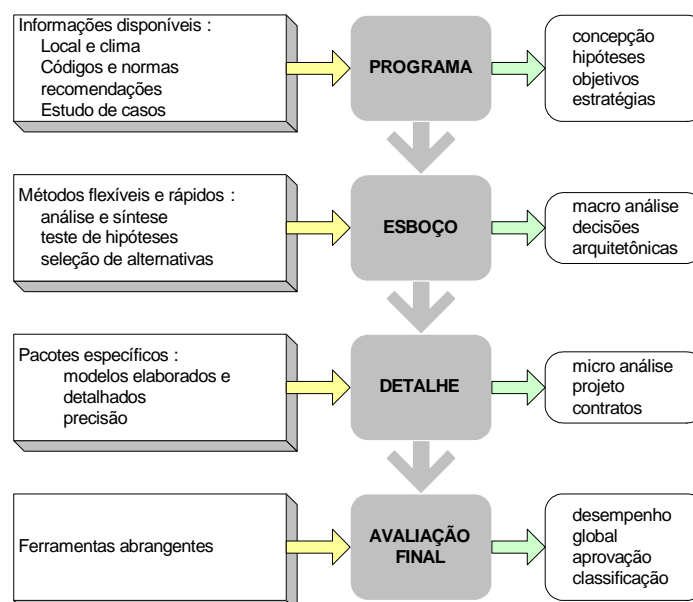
Informações disponíveis :
Local e clima
Códigos e normas
recomendações
Estudo de casos

PROGRAMA

concepção
hipóteses
objetivos
estratégias

Métodos flexíveis e rápidos :
análise e síntese
teste de hipóteses
seleção de alternativas

ESBOÇO

macro análise
decisões
arquitetônicas

Pacotes específicos :
modelos elaborados e
detalhados
precisão

DETALHE

micro análise
projeto
contratos

Ferramentas abrangentes

AVALIAÇÃO
FINAL

desempenho
global
aprovação
classificação